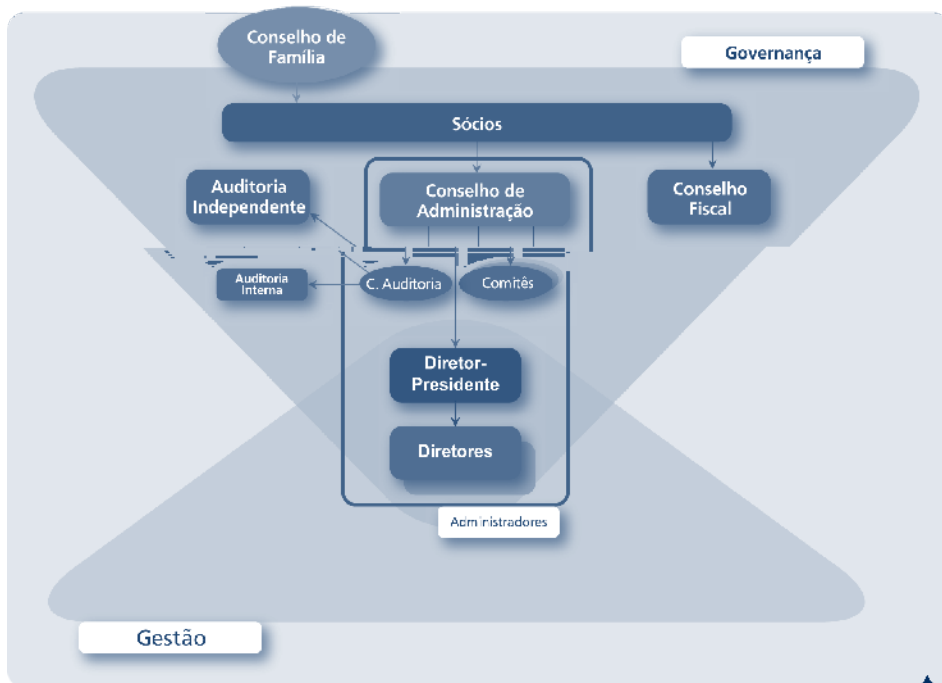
Conselho de Família

Governança

Sócios

Auditoria Independente

Conselho de Administração

Conselho Fiscal

Auditoria Interna

C. Auditoria

Comitês

Diretor-Presidente

Diretores

Administradores

Gestão